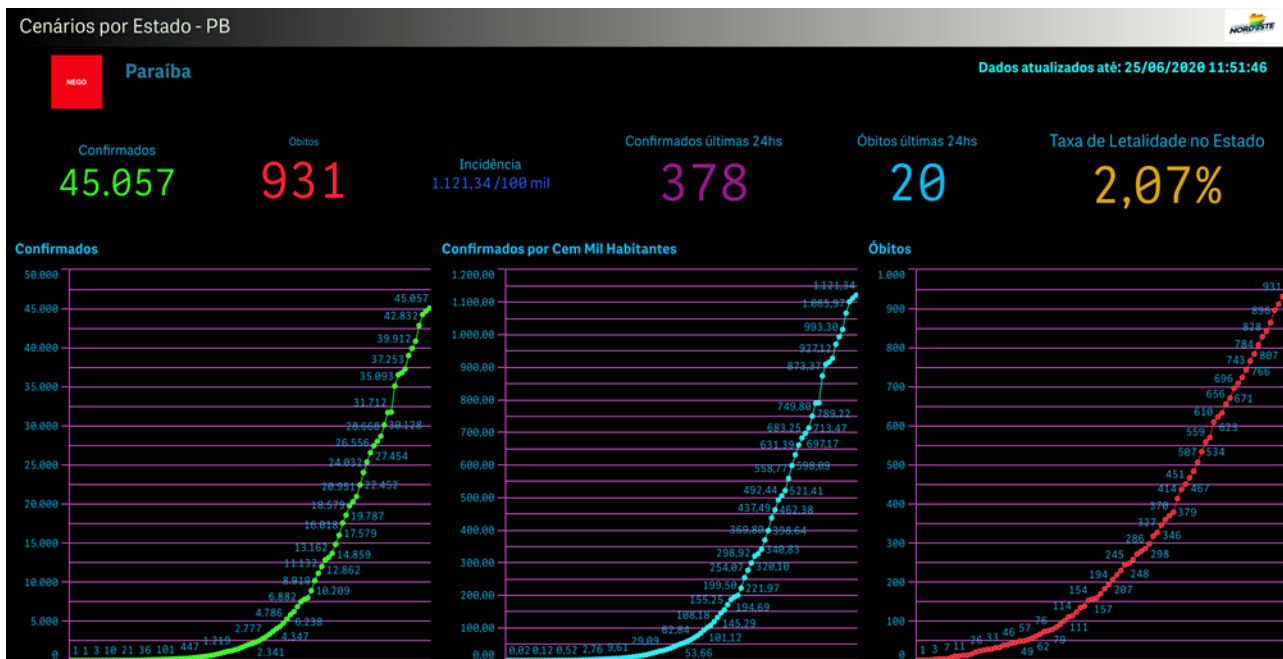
Cenários por Estado - PB

NORDESTE

NEGO

Paraíba

Dados atualizados até: 25/06/2020 11:51:46

Confirmados
45.057

Óbitos
931

Incidência
1.121,34 /100 mil

Confirmados últimas 24hs
378

Óbitos últimas 24hs
20

Taxa de Letalidade no Estado
2,07%

Confirmados

50.000
45.000
40.000
35.000
30.000
25.000
20.000
15.000
10.000
5.000
0

1 1 3 10 21 36 101 447 1.219 2.341 2.777 4.347 4.786 6.238 6.882 8.919 10.209 11.132 12.862 13.162 14.859 16.018 17.579 18.579 19.787 20.951 22.452 24.032 27.454 26.556 28.660 30.128 31.712 35.093 37.253 39.912 42.832 45.057

Confirmados por Cem Mil Habitantes

1.200,00
1.100,00
1.000,00
900,00
800,00
700,00
600,00
500,00
400,00
300,00
200,00
100,00
0,00

0,02 0,12 0,52 2,76 9,61 29,09 53,66 62,84 101,12 108,18 145,29 155,25 194,69 199,50 221,97 254,07 320,10 298,92 340,83 369,80 398,64 437,49 462,38 492,44 521,41 558,77 598,09 631,39 697,17 683,25 713,47 749,80 789,22 873,37 927,12 993,30 1.065,97 1.121,34

Óbitos

1.000
900
800
700
600
500
400
300
200
100
0

1 3 7 11 26 33 46 49 57 62 76 79 111 114 154 157 194 207 245 248 286 298 327 346 370 379 414 451 467 507 534 559 610 623 656 671 696 743 766 784 807 828 896 931